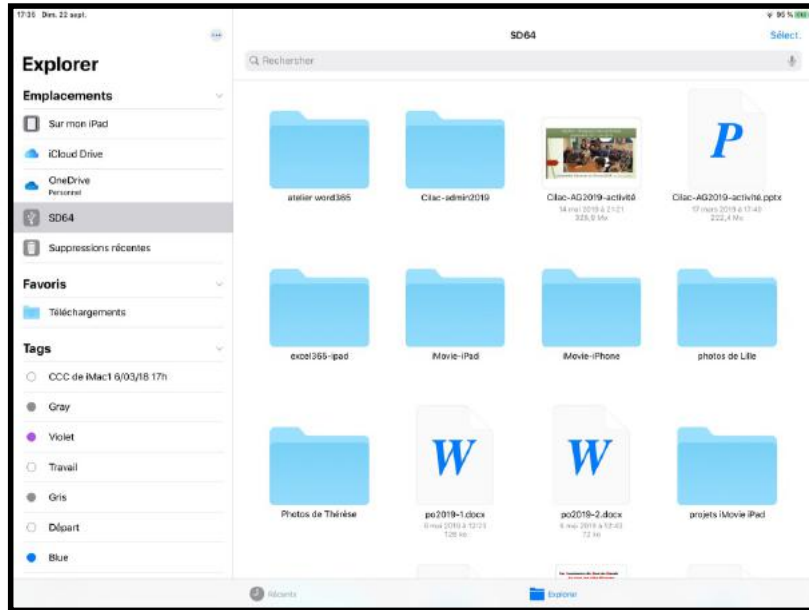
17:36 Dim. 22 sept.

96 %

Explorer

Emplacements

Sur mon iPad

iCloud Drive

OneDrive
Personnel

SD64

Suppressions récentes

Favoris

Téléchargements

Tags

CCC de iMac1 6/03/18 17h

Gray

Violet

Travail

Gris

Départ

Blue

SD64

Sélect.

Rechercher

atelier word365

Cilac-admin2019

Cilac-AG2019-activité
14 mai 2019 à 21:21
325,9 Mo

P

Cilac-AG2019-activité.pptx
17 mars 2019 à 17:40
222,4 Mo

excel365-ipad

iMovie-iPad

iMovie-iPhone

photos de Lille

Photos de Thérèse

W

po2019-1.docx
6 mai 2019 à 12:23
126 ko

W

po2019-2.docx
6 mai 2019 à 12:43
72 ko

projets iMovie iPad

Récents

Explorer